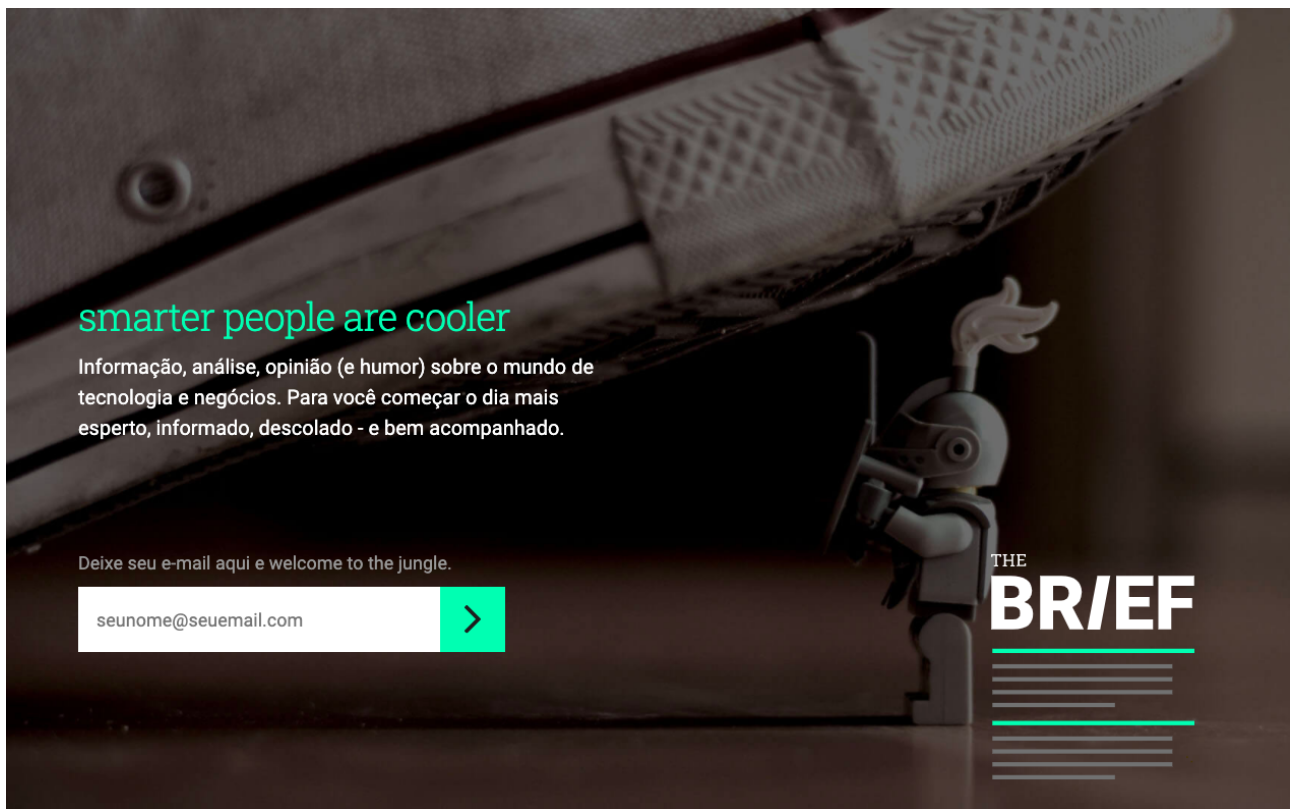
smarter people are cooler

Informação, análise, opinião (e humor) sobre o mundo de tecnologia e negócios. Para você começar o dia mais esperto, informado, descolado - e bem acompanhado.

Deixe seu e-mail aqui e welcome to the jungle.

seunome@seuemail.com

THE BR/EF